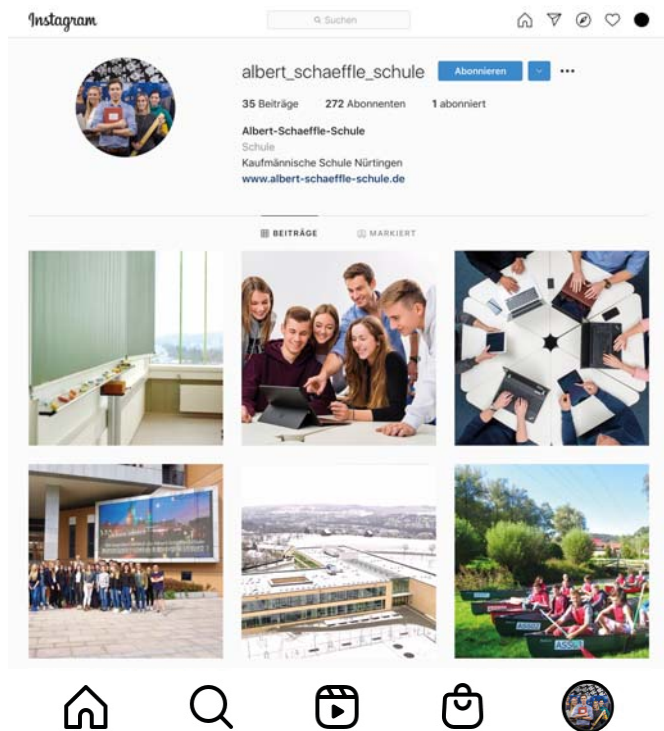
Instagram

Suchen

albert_schaeffle_schule Abonnieren ···

35 Beiträge 272 Abonnenten 1 abonniert

Albert-Schaeffle-Schule
Schule
Kaufmännische Schule Nürtingen
www.albert-schaeffle-schule.de

BEITRÄGE MARKIERT